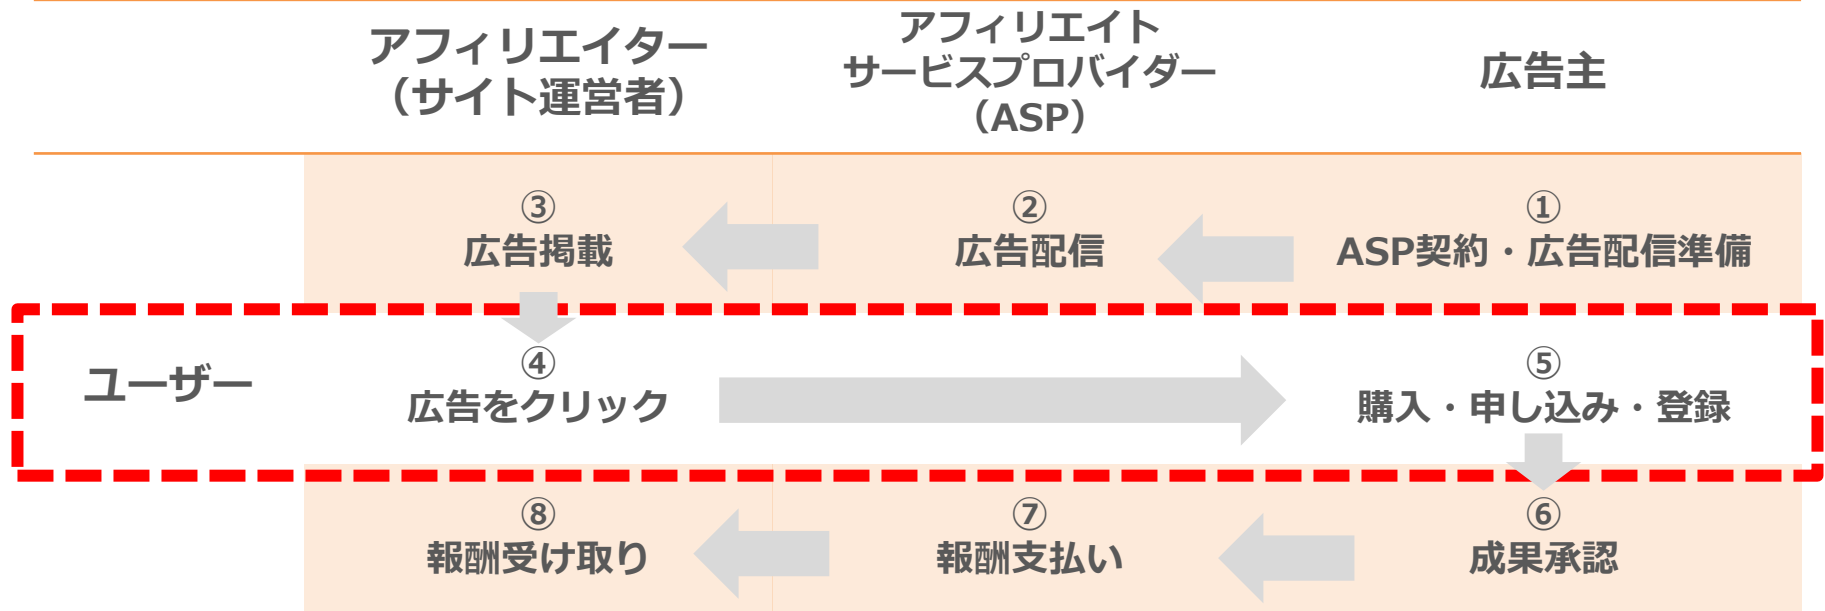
アフィリエイター
（サイト運営者）

アフィリエイト
サービスプロバイダー
（ASP）

広告主

③
広告掲載

②
広告配信

①
ASP契約・広告配信準備

ユーザー

④
広告をクリック

⑤
購入・申し込み・登録

⑧
報酬受け取り

⑦
報酬支払い

⑥
成果承認